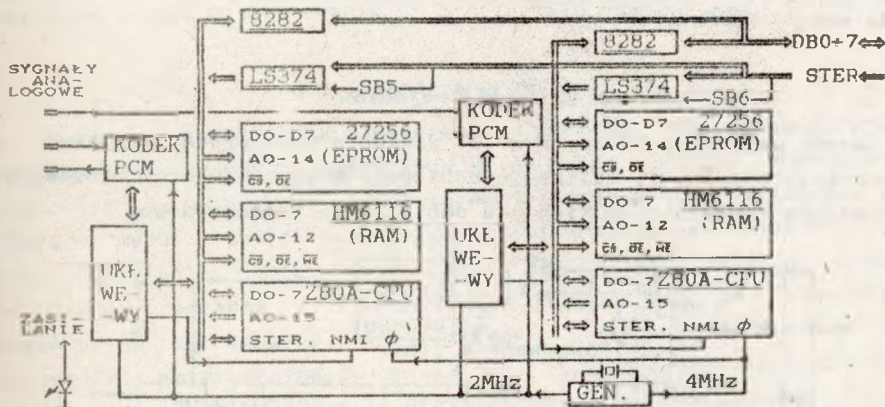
8282

8282

DB0÷7

SYGNAŁY ANALOGOWE

LS374

SB5

LS374

SB6

STER

KODER PCM

KODER PCM

DO-D7 27256
AO-14 (EPROM)
$\overline{CS}$, $\overline{OE}$

DO-D7 27256
AO-14 (EPROM)
$\overline{CS}$, $\overline{OE}$

DO-7 HM6116
AO-12 (RAM)
$\overline{CS}$, $\overline{OE}$, $\overline{WE}$

DO 7 HM6116
AO-12 (RAM)
$\overline{CS}$, $\overline{OE}$, $\overline{WE}$

UKŁ. WE-WY

UKŁ. WE-WY

DO-7 Z80A-CPU
AO-15
STER. NMI $\phi$

DO-7 Z80A-CPU
AO-15
STER. NMI $\phi$

ZASILANIE

2MHz

GEN.

4MHz